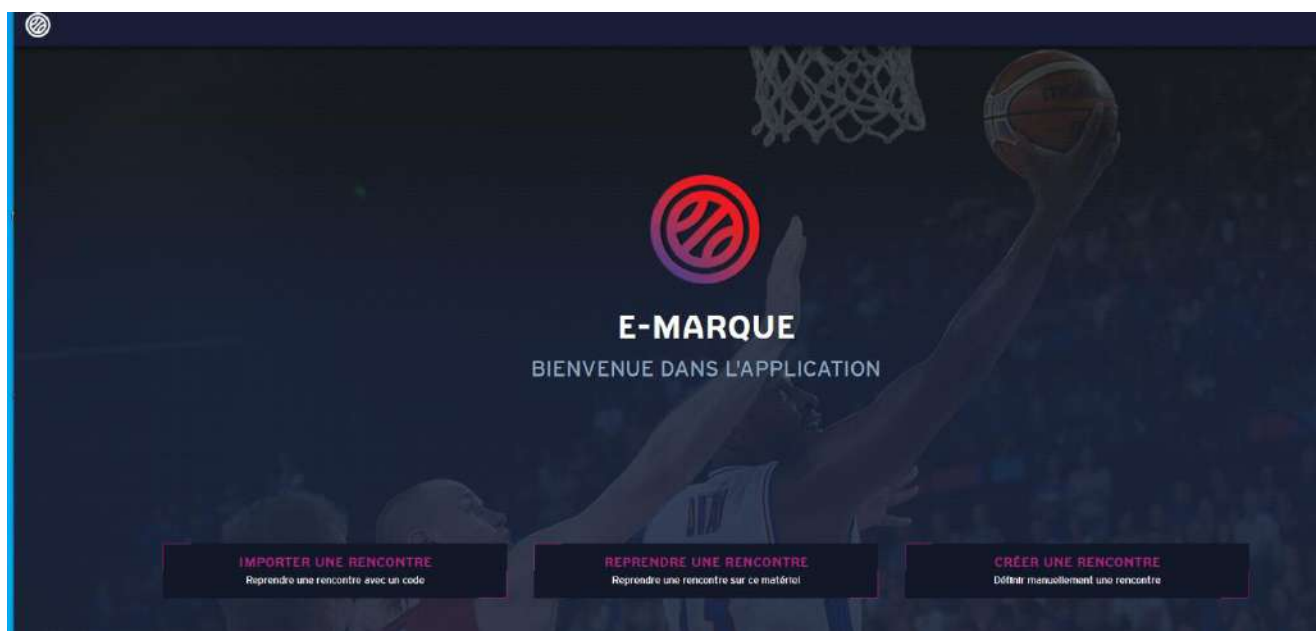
E-MARQUE

BIENVENUE DANS L'APPLICATION

IMPORTER UNE RENCONTRE
Reprendre une rencontre avec un code

REPRENDRE UNE RENCONTRE
Reprendre une rencontre sur ce matériel

CRÉER UNE RENCONTRE
Définir manuellement une rencontre